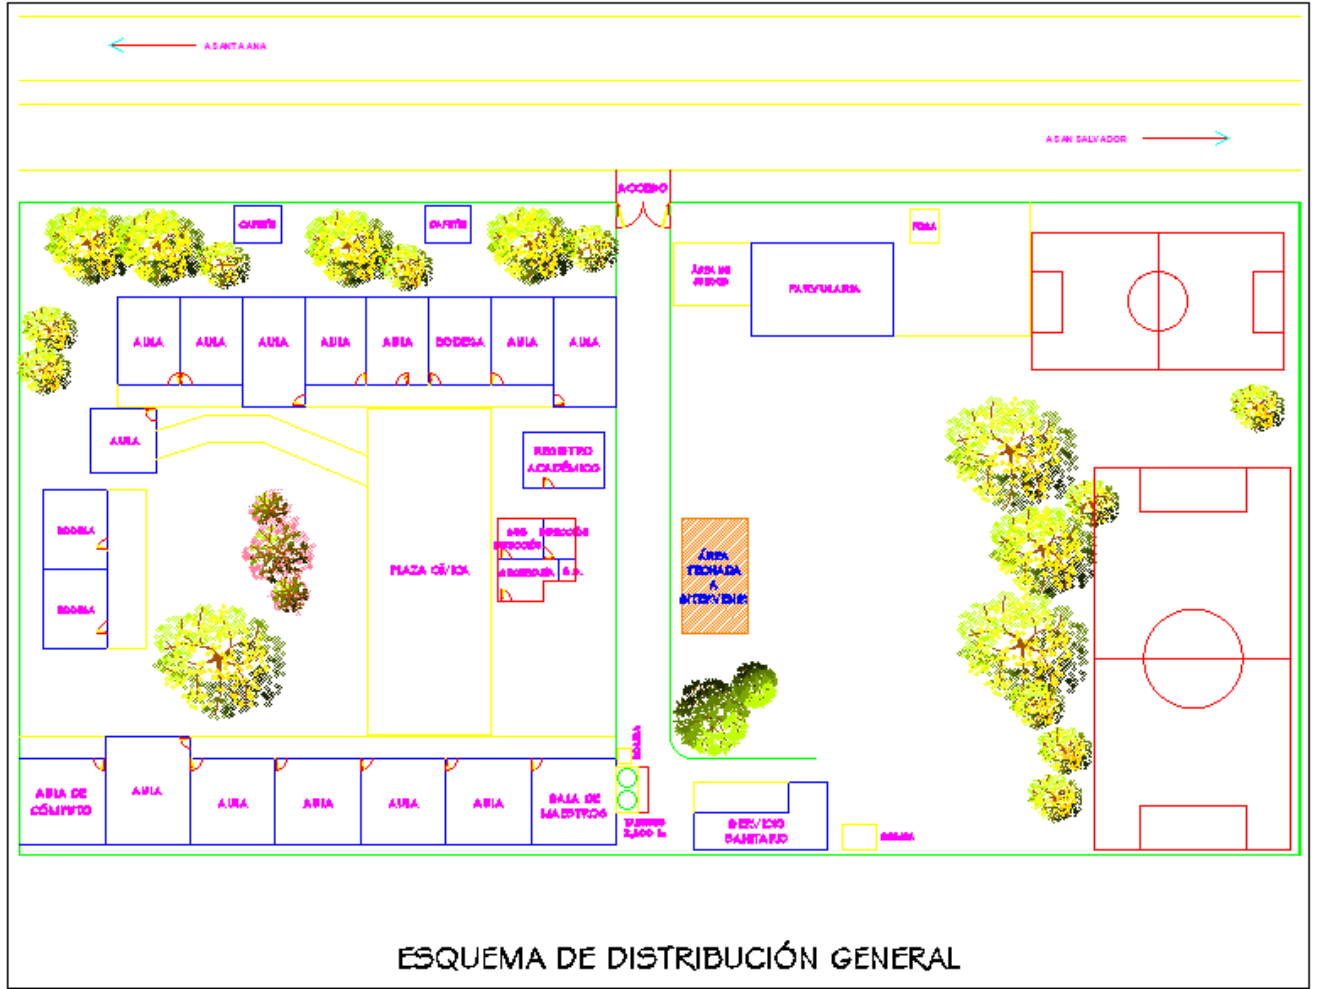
A SANTA ANA

A SAN SALVADOR

ACCESO

CAFETÍN

CAFETÍN

FOSA

ÁREA DE JUEGOS

PARVULARIA

AULA

AULA

AULA

AULA

AULA

BODEGA

AULA

AULA

AULA

REGISTRO ACADÉMICO

BODEGA

BODEGA

SUB DIRECCIÓN

DIRECCIÓN

SECRETARÍA

S.S.

PLAZA CÍVICA

ÁREA TECHADA A INTERVENIR

BODEGA

AULA DE CÓMPUTO

AULA

AULA

AULA

AULA

AULA

SALA DE MAESTROS

TANQUES 2,500 L

SERVICIO SANITARIO

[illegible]

ESQUEMA DE DISTRIBUCIÓN GENERAL